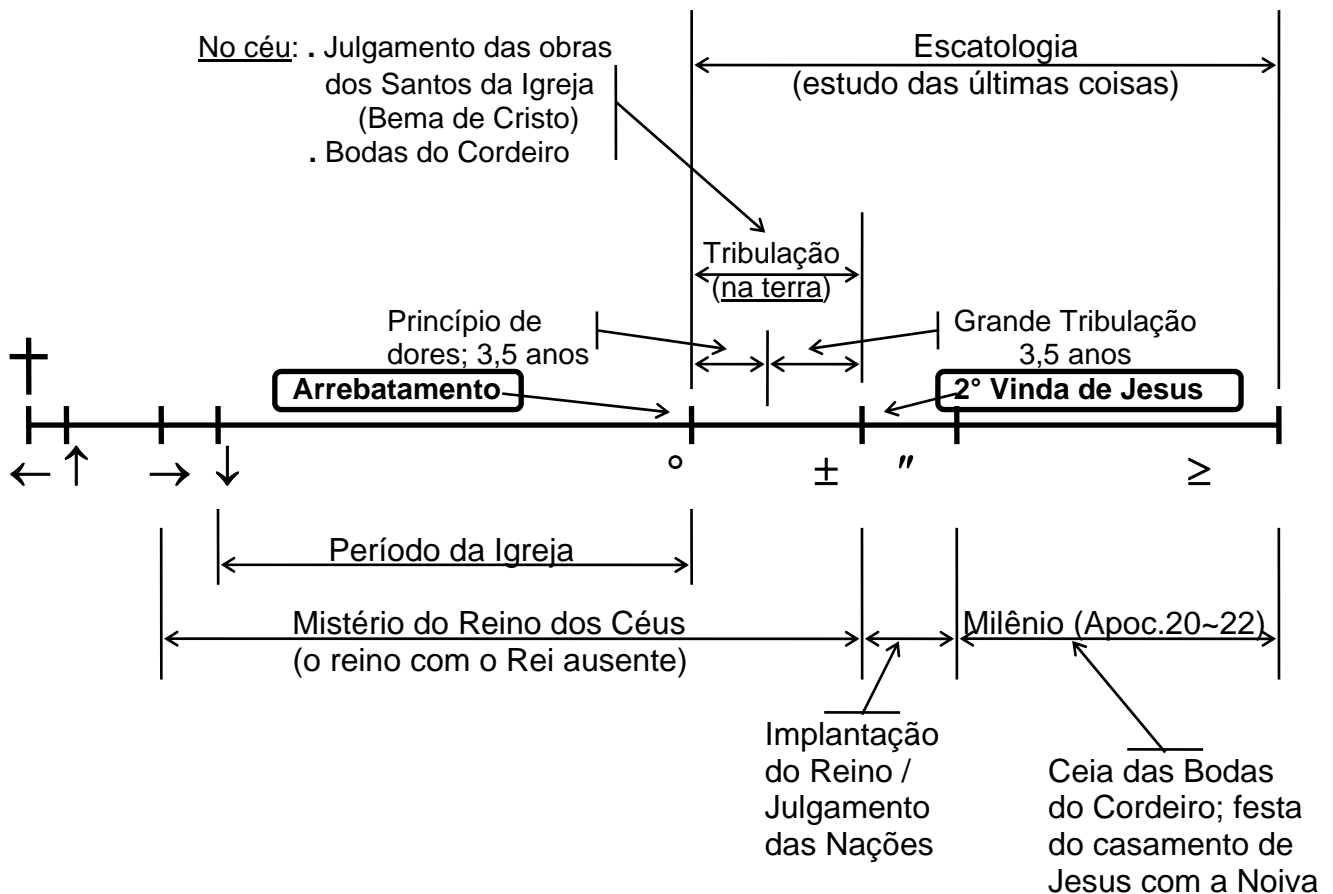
No céu: . Julgamento das obras dos Santos da Igreja (Bema de Cristo)
. Bodas do Cordeiro

Escatologia
(estudo das últimas coisas)

Tribulação
(na terra)

Princípio de dores; 3,5 anos

Grande Tribulação
3,5 anos

Arrebatamento

2° Vinda de Jesus

← ↑ → ↓ ° ± ″ ≥

Período da Igreja

Mistério do Reino dos Céus
(o reino com o Rei ausente)

Milênio (Apoc.20~22)

Implantação do Reino / Julgamento das Nações

Ceia das Bodas do Cordeiro; festa do casamento de Jesus com a Noiva